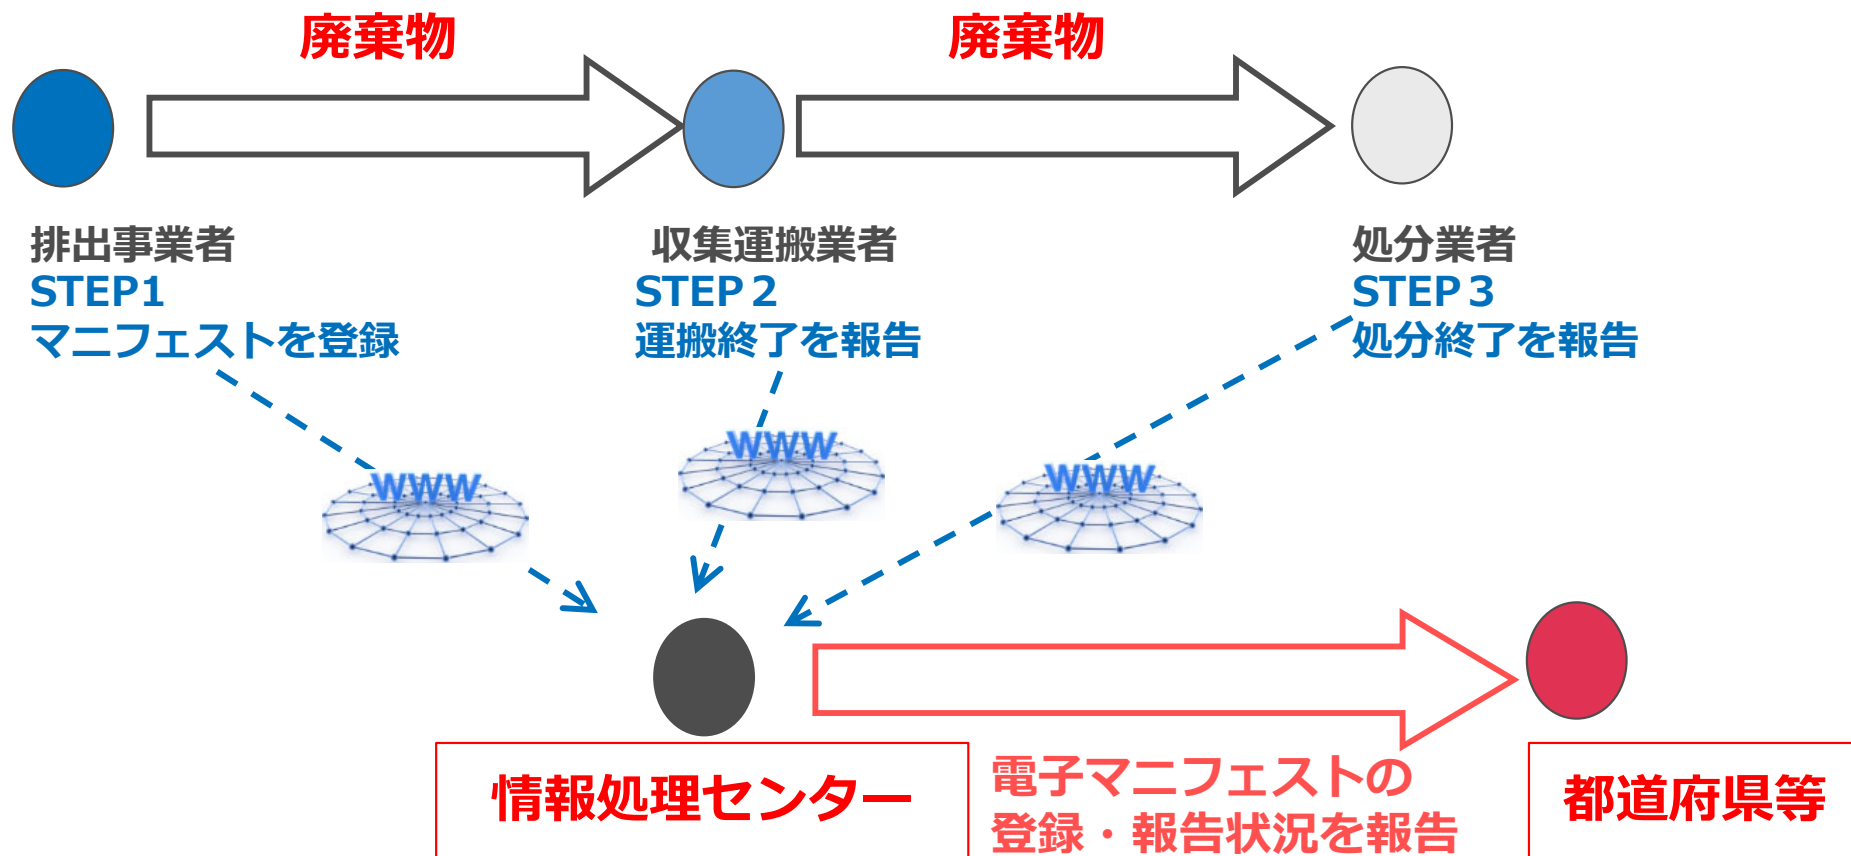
廃棄物

廃棄物

排出事業者
STEP1
マニフェストを登録

収集運搬業者
STEP 2
運搬終了を報告

処分業者
STEP 3
処分終了を報告

WWW

WWW

WWW

情報処理センター

電子マニフェストの登録・報告状況を報告

都道府県等